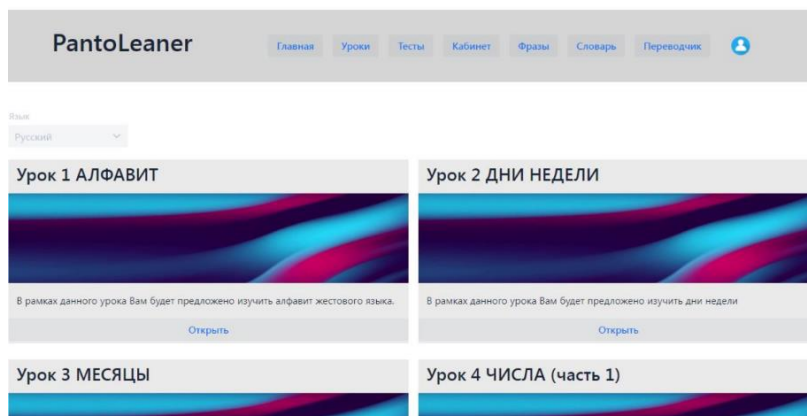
PantoLeaner

Главная Уроки Тесты Кабинет Фразы Словарь Переводчик

Язык
Русский

Урок 1 АЛФАВИТ

В рамках данного урока Вам будет предложено изучить алфавит жестового языка.

Открыть

Урок 2 ДНИ НЕДЕЛИ

В рамках данного урока Вам будет предложено изучить дни недели

Открыть

Урок 3 МЕСЯЦЫ

Урок 4 ЧИСЛА (часть 1)